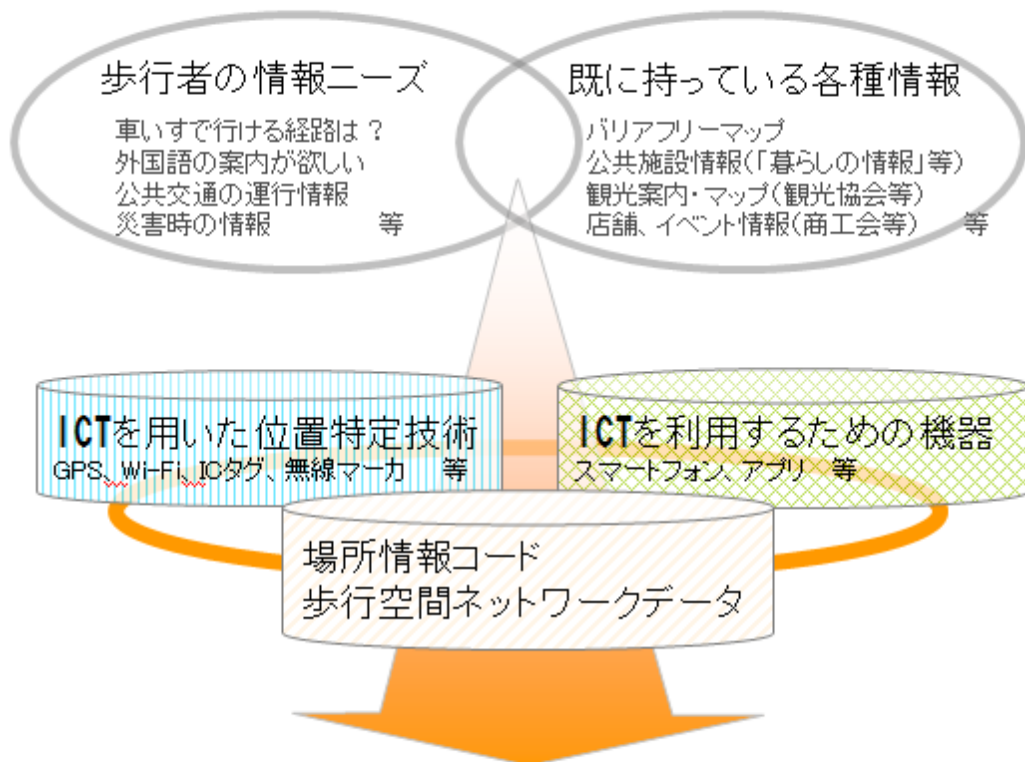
歩行者の情報ニーズ

車いすで行ける経路は？
外国語の案内が欲しい
公共交通の運行情報
災害時の情報　等

既に持っている各種情報

バリアフリーマップ
公共施設情報（「暮らしの情報」等）
観光案内・マップ（観光協会等）
店舗、イベント情報（商工会等）　等

ICTを用いた位置特定技術
GPS、Wi-Fi、ICタグ、無線マーカ　等

ICTを利用するための機器
スマートフォン、アプリ　等

場所情報コード
歩行空間ネットワークデータ